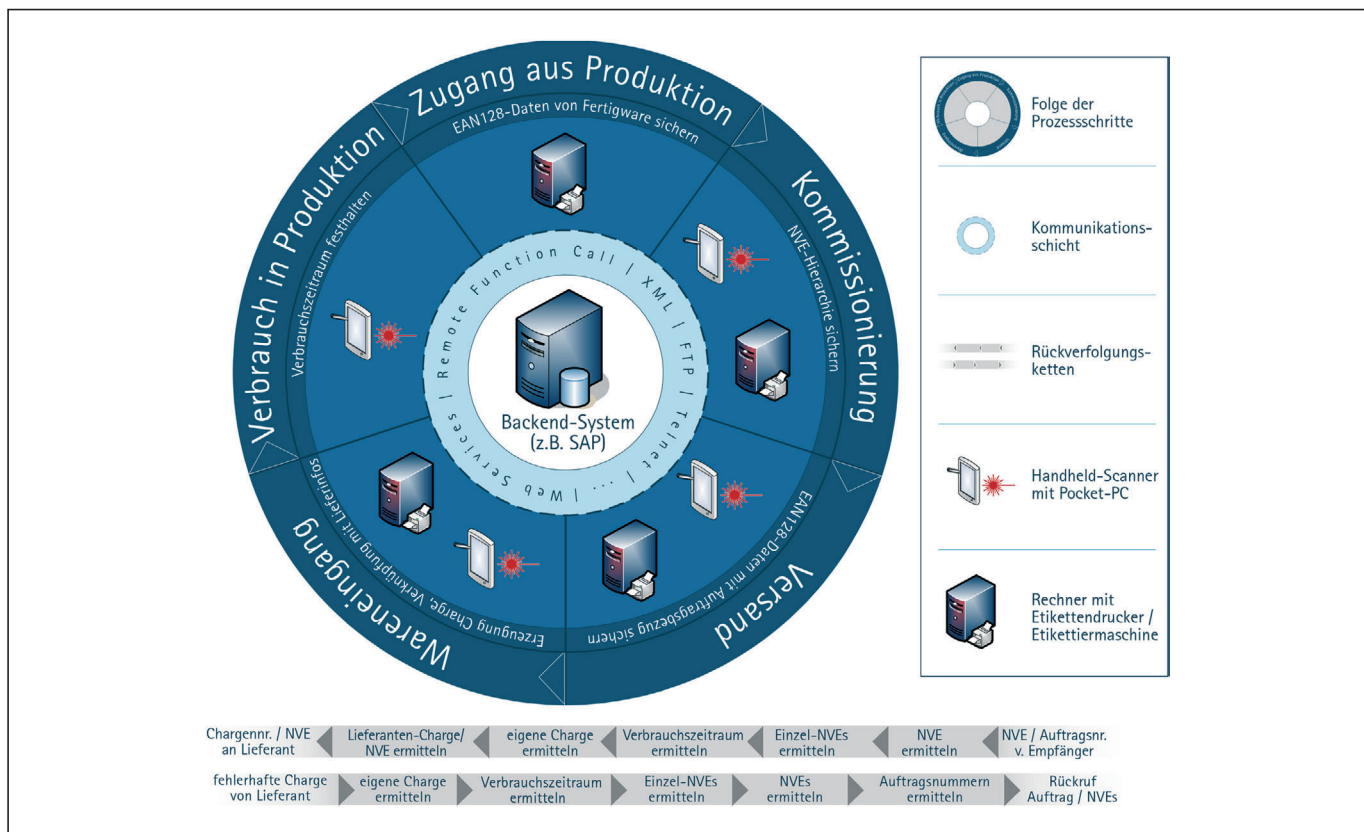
Zugang aus Produktion
EAN128-Daten von Fertigware sichern

Kommissionierung
NVE-Hierarchie sichern

Versand
EAN128-Daten mit Auftragsbezug sichern

Wareneingang
Erzeugung Charge, Verknüpfung mit Lieferinfos

Verbrauch in Produktion
Verbrauchszeitraum festhalten

Remote Function Call | XML | FTP | Telnet | ... | Web Services |

Backend-System (z.B. SAP)

Folge der Prozessschritte

Kommunikationsschicht

Rückverfolgungsketten

Handheld-Scanner mit Pocket-PC

Rechner mit Etikettendrucker / Etikettiermaschine

Chargennr. / NVE an Lieferant | Lieferanten-Charge/ NVE ermitteln | eigene Charge ermitteln | Verbrauchszeitraum ermitteln | Einzel-NVEs ermitteln | NVE ermitteln | NVE / Auftragsnr. v. Empfänger

fehlerhafte Charge von Lieferant | eigene Charge ermitteln | Verbrauchszeitraum ermitteln | Einzel-NVEs ermitteln | NVEs ermitteln | Auftragsnummern ermitteln | Rückruf Auftrag / NVEs